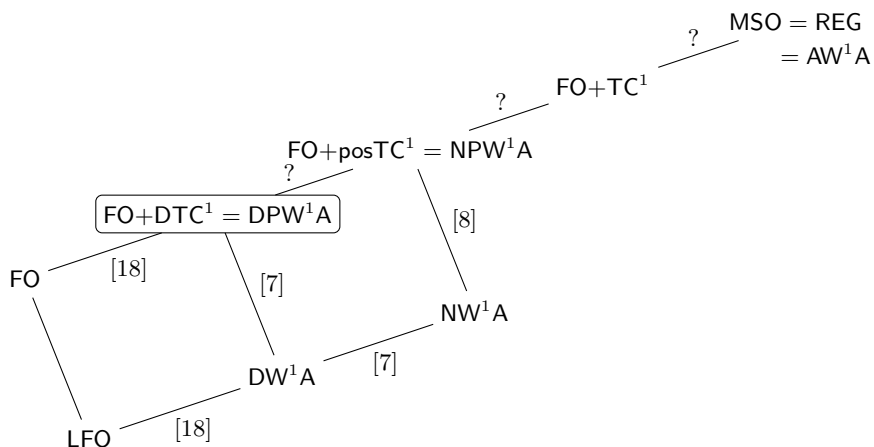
$\mathsf{MSO} = \mathsf{REG}$
$= \mathsf{AW^1A}$

?

$\mathsf{FO{+}TC^1}$

?

$\mathsf{FO{+}posTC^1} = \mathsf{NPW^1A}$

?

$\mathsf{FO{+}DTC^1} = \mathsf{DPW^1A}$

[8]

FO

[18]

[7]

$\mathsf{NW^1A}$

$\mathsf{DW^1A}$

[7]

LFO

[18]